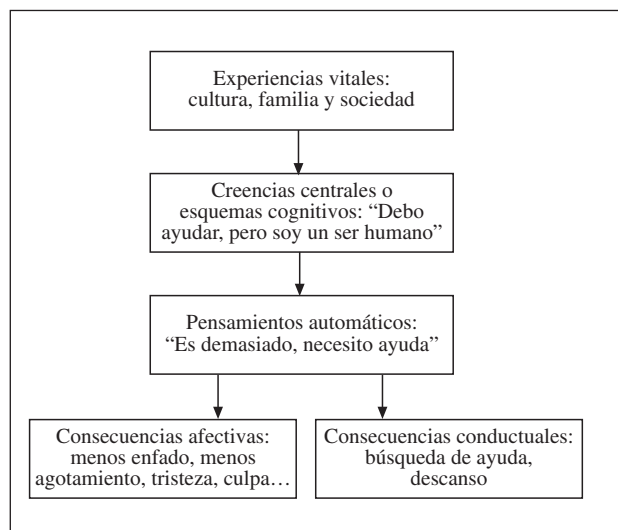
Experiencias vitales: cultura, familia y sociedad

Creencias centrales o esquemas cognitivos: “Debo ayudar, pero soy un ser humano”

Pensamientos automáticos: “Es demasiado, necesito ayuda”

Consecuencias afectivas: menos enfado, menos agotamiento, tristeza, culpa…

Consecuencias conductuales: búsqueda de ayuda, descanso